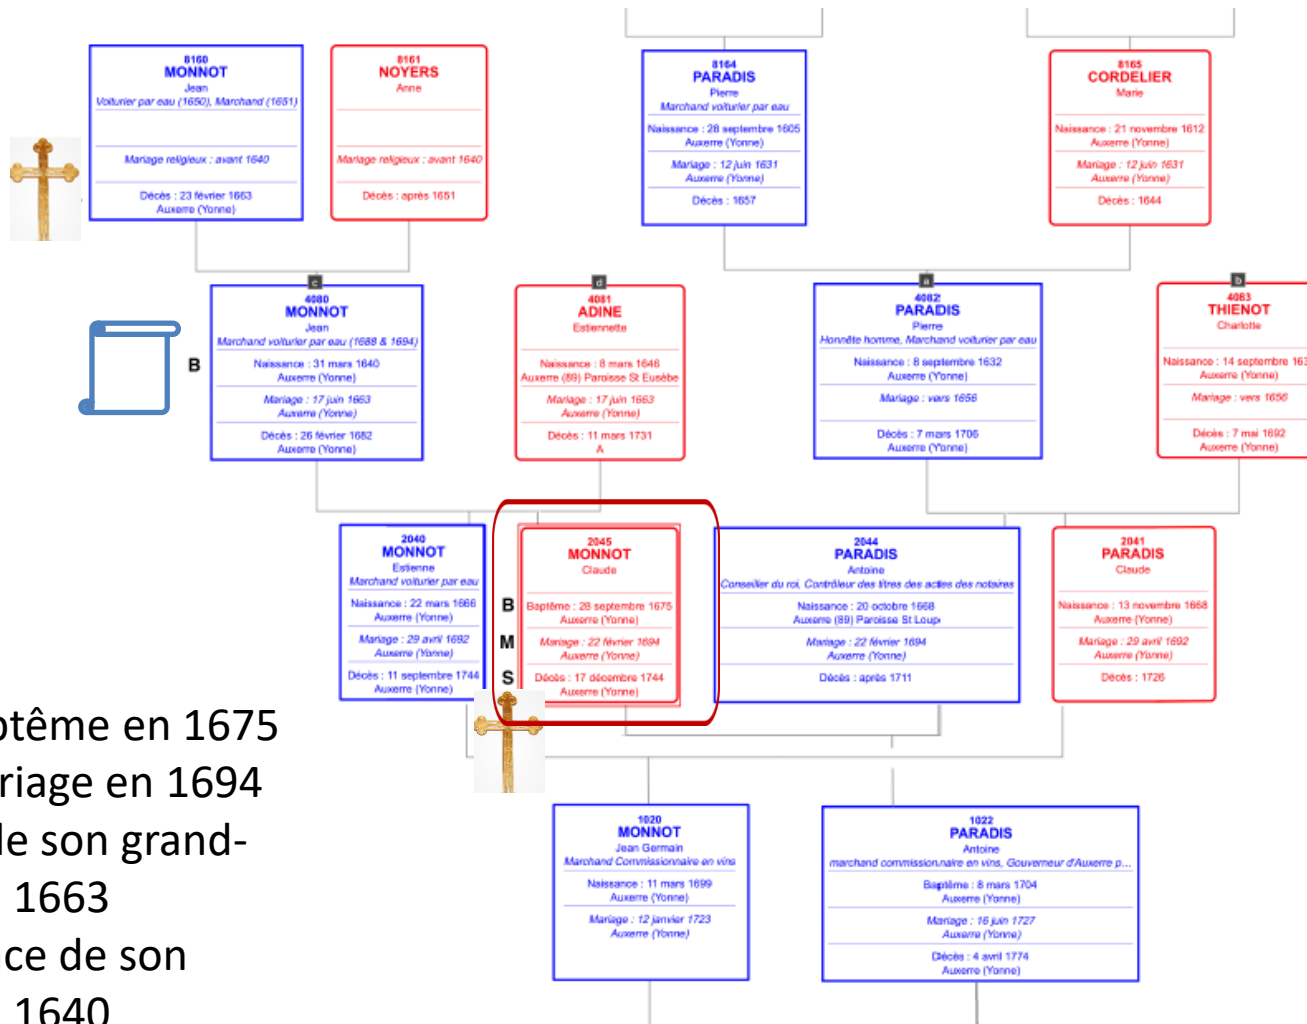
8160
MONNOT
Jean
Voiturier par eau (1650), Marchand (1651)

Mariage religieux : avant 1640

Décès : 23 février 1663
Auxerre (Yonne)

8161
NOYERS
Anne

Mariage religieux : avant 1640

Décès : après 1651

8164
PARADIS
Pierre
Marchand voiturier par eau

Naissance : 28 septembre 1605
Auxerre (Yonne)

Mariage : 12 juin 1631
Auxerre (Yonne)

Décès : 1657

8165
CORDELIER
Marie

Naissance : 21 novembre 1612
Auxerre (Yonne)

Mariage : 12 juin 1631
Auxerre (Yonne)

Décès : 1644

c
4080
MONNOT
Jean
Marchand voiturier par eau (1688 & 1694)

B

Naissance : 31 mars 1640
Auxerre (Yonne)

Mariage : 17 juin 1663
Auxerre (Yonne)

Décès : 26 février 1682
Auxerre (Yonne)

d
4081
ADINE
Estiennette

Naissance : 8 mars 1646
Auxerre (89) Paroisse St Eusèbe

Mariage : 17 juin 1663
Auxerre (Yonne)

Décès : 11 mars 1731
A

a
4082
PARADIS
Pierre
Honnête homme, Marchand voiturier par eau

Naissance : 8 septembre 1632
Auxerre (Yonne)

Mariage : vers 1656

Décès : 7 mars 1706
Auxerre (Yonne)

b
4083
THIENOT
Charlotte

Naissance : 14 septembre 16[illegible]
Auxerre (Yonne)

Mariage : vers 1656

Décès : 7 mai 1692
Auxerre (Yonne)

2040
MONNOT
Estienne
Marchand voiturier par eau

Naissance : 22 mars 1666
Auxerre (Yonne)

Mariage : 29 avril 1692
Auxerre (Yonne)

Décès : 11 septembre 1744
Auxerre (Yonne)

2045
MONNOT
Claude

B Baptême : 28 septembre 1675
Auxerre (Yonne)

M Mariage : 22 février 1694
Auxerre (Yonne)

S Décès : 17 décembre 1744
Auxerre (Yonne)

2044
PARADIS
Antoine
Conseiller du roi, Contrôleur des titres des actes des notaires

Naissance : 20 octobre 1668
Auxerre (89) Paroisse St Loup

Mariage : 22 février 1694
Auxerre (Yonne)

Décès : après 1711

2041
PARADIS
Claude

Naissance : 13 novembre 1668
Auxerre (Yonne)

Mariage : 29 avril 1692
Auxerre (Yonne)

Décès : 1726

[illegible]ptême en 1675
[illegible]riage en 1694
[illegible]le son grand-
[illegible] 1663
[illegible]ce de son
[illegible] 1640

1020
MONNOT
Jean Germain
Marchand Commissionnaire en vins

Naissance : 11 mars 1699
Auxerre (Yonne)

Mariage : 12 janvier 1723
Auxerre (Yonne)

1022
PARADIS
Antoine
marchand commissionnaire en vins, Gouverneur d'Auxerre p...

Baptême : 8 mars 1704
Auxerre (Yonne)

Mariage : 16 juin 1727
Auxerre (Yonne)

Décès : 4 avril 1774
Auxerre (Yonne)